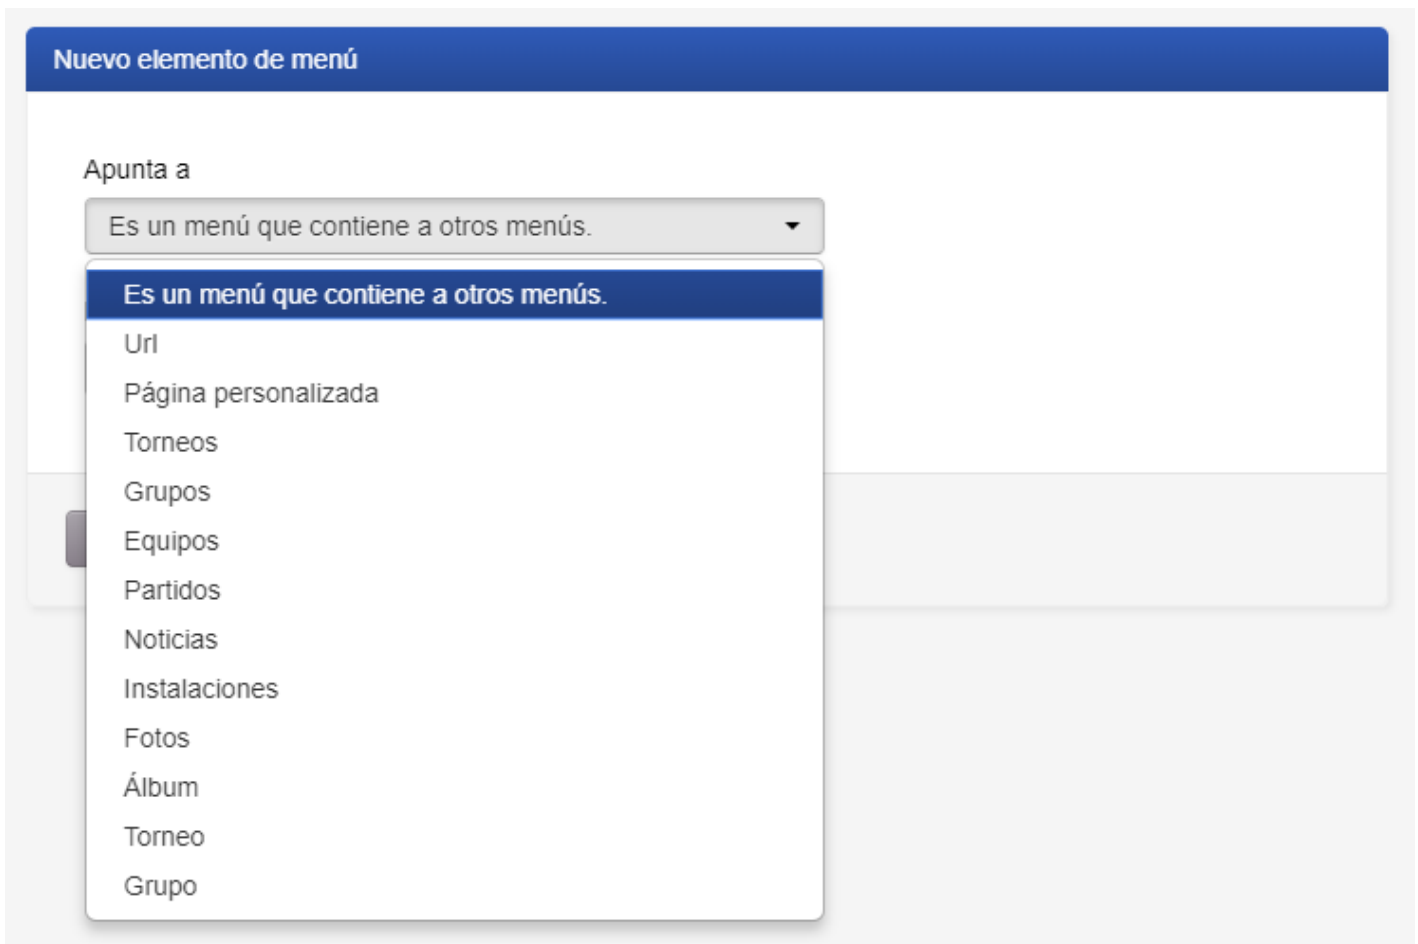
Nuevo elemento de menú

Apunta a

Es un menú que contiene a otros menús.

Es un menú que contiene a otros menús.
Url
Página personalizada
Torneos
Grupos
Equipos
Partidos
Noticias
Instalaciones
Fotos
Álbum
Torneo
Grupo